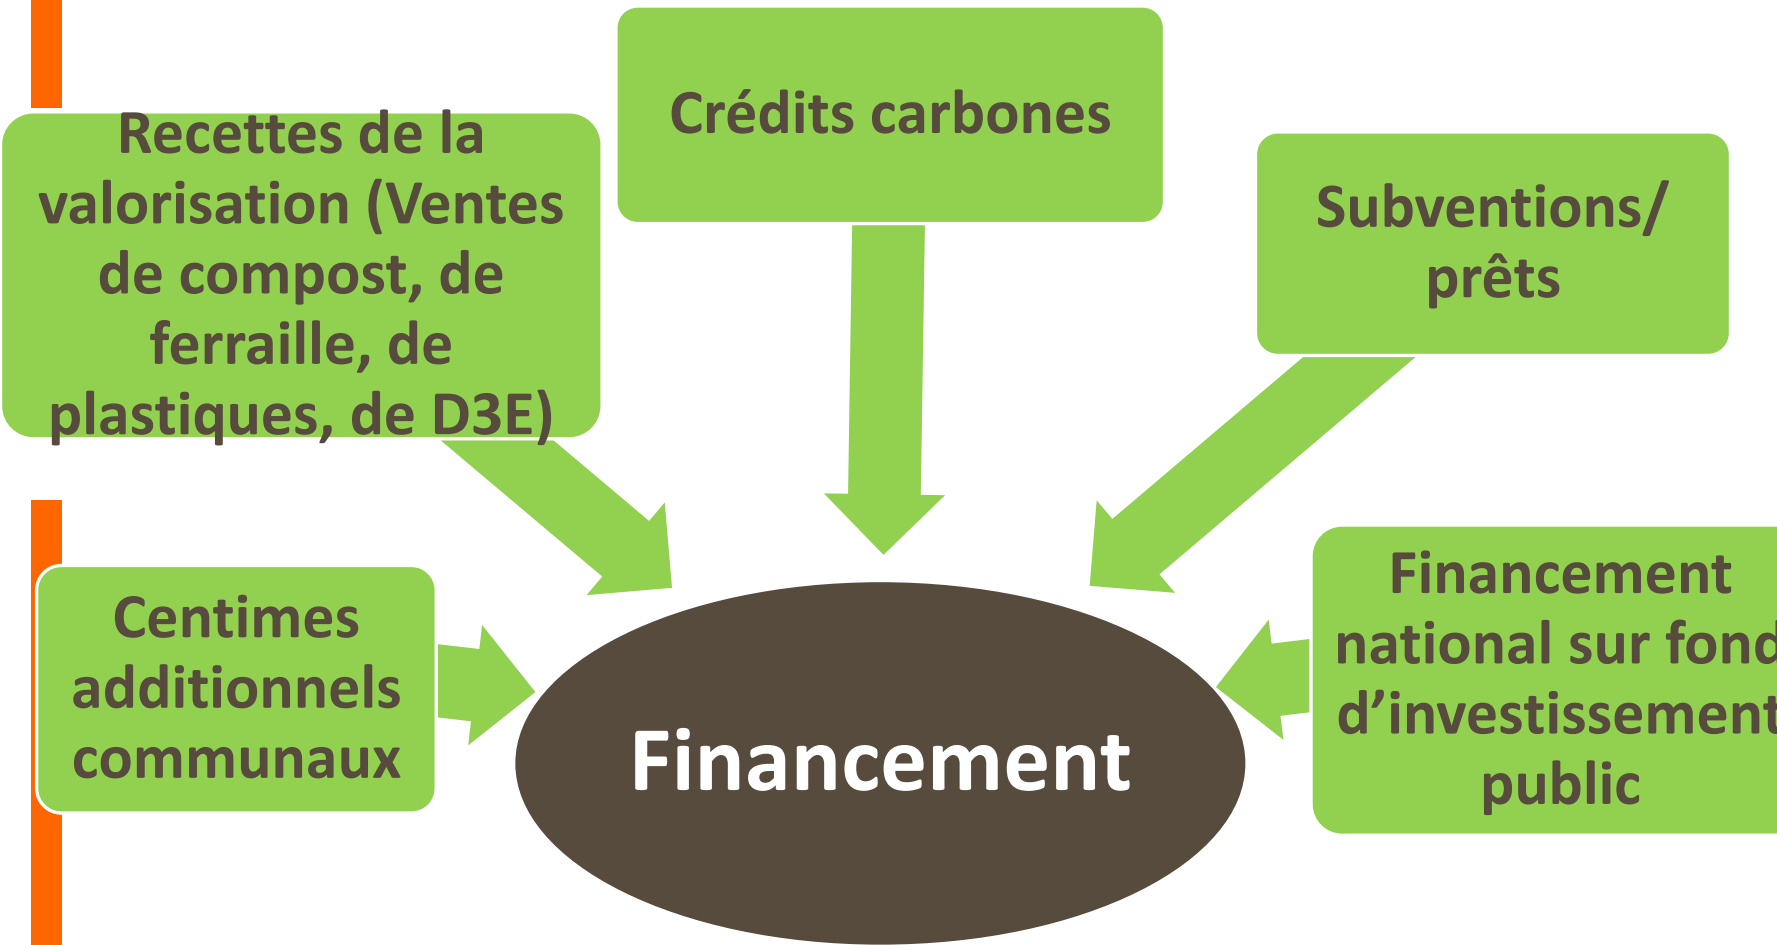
Recettes de la valorisation (Ventes de compost, de ferraille, de plastiques, de D3E)

Crédits carbones

Subventions/ prêts

Centimes additionnels communaux

Financement

Financement national sur fond d'investissement public